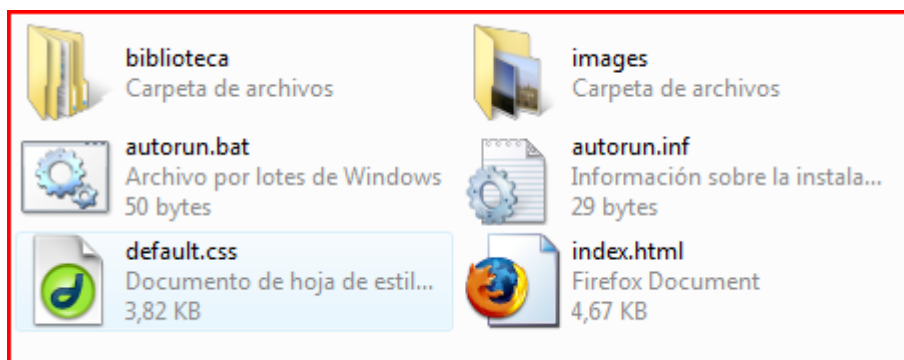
biblioteca
Carpeta de archivos

images
Carpeta de archivos

autorun.bat
Archivo por lotes de Windows
50 bytes

autorun.inf
Información sobre la instala...
29 bytes

default.css
Documento de hoja de estil...
3,82 KB

index.html
Firefox Document
4,67 KB